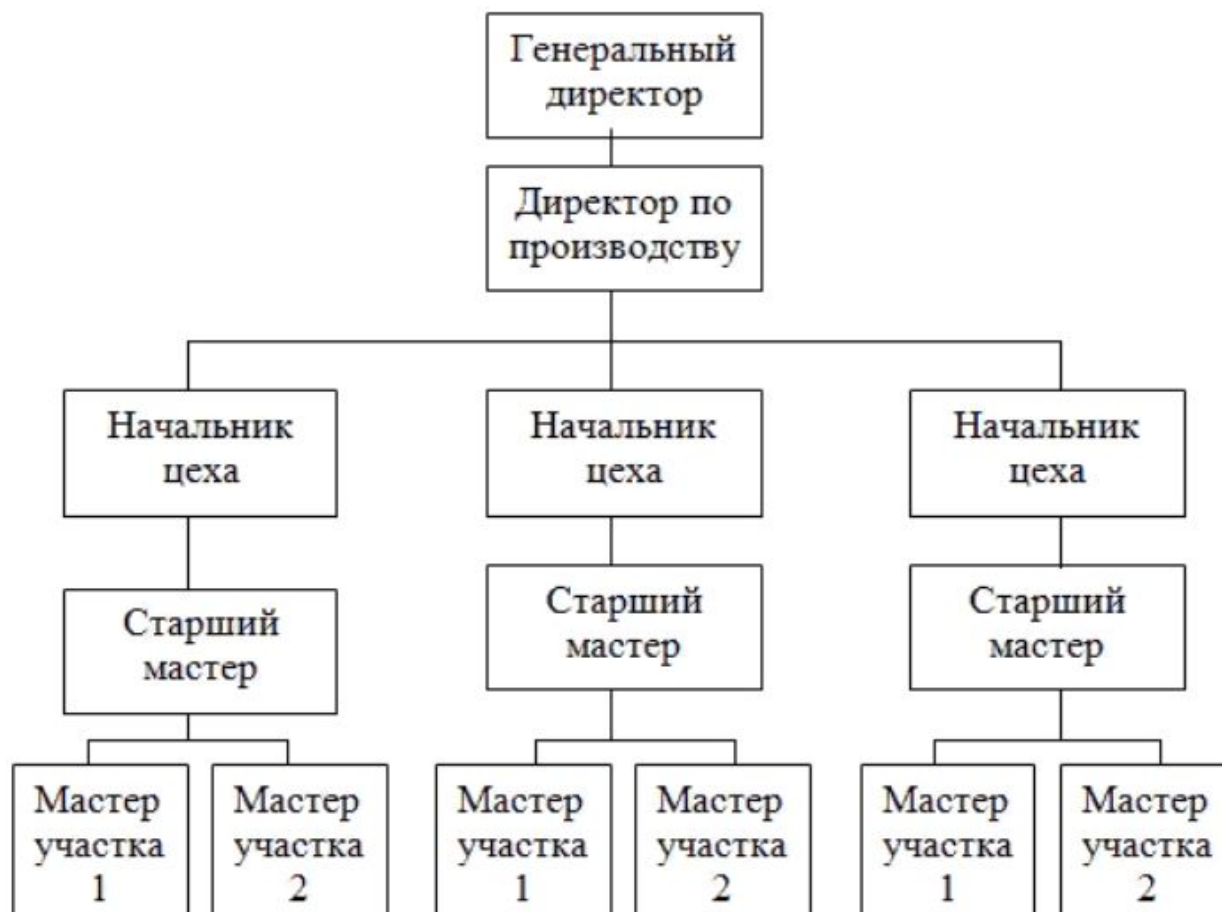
Генеральный директор

Директор по производству

Начальник цеха

Начальник цеха

Начальник цеха

Старший мастер

Старший мастер

Старший мастер

Мастер участка 1

Мастер участка 2

Мастер участка 1

Мастер участка 2

Мастер участка 1

Мастер участка 2